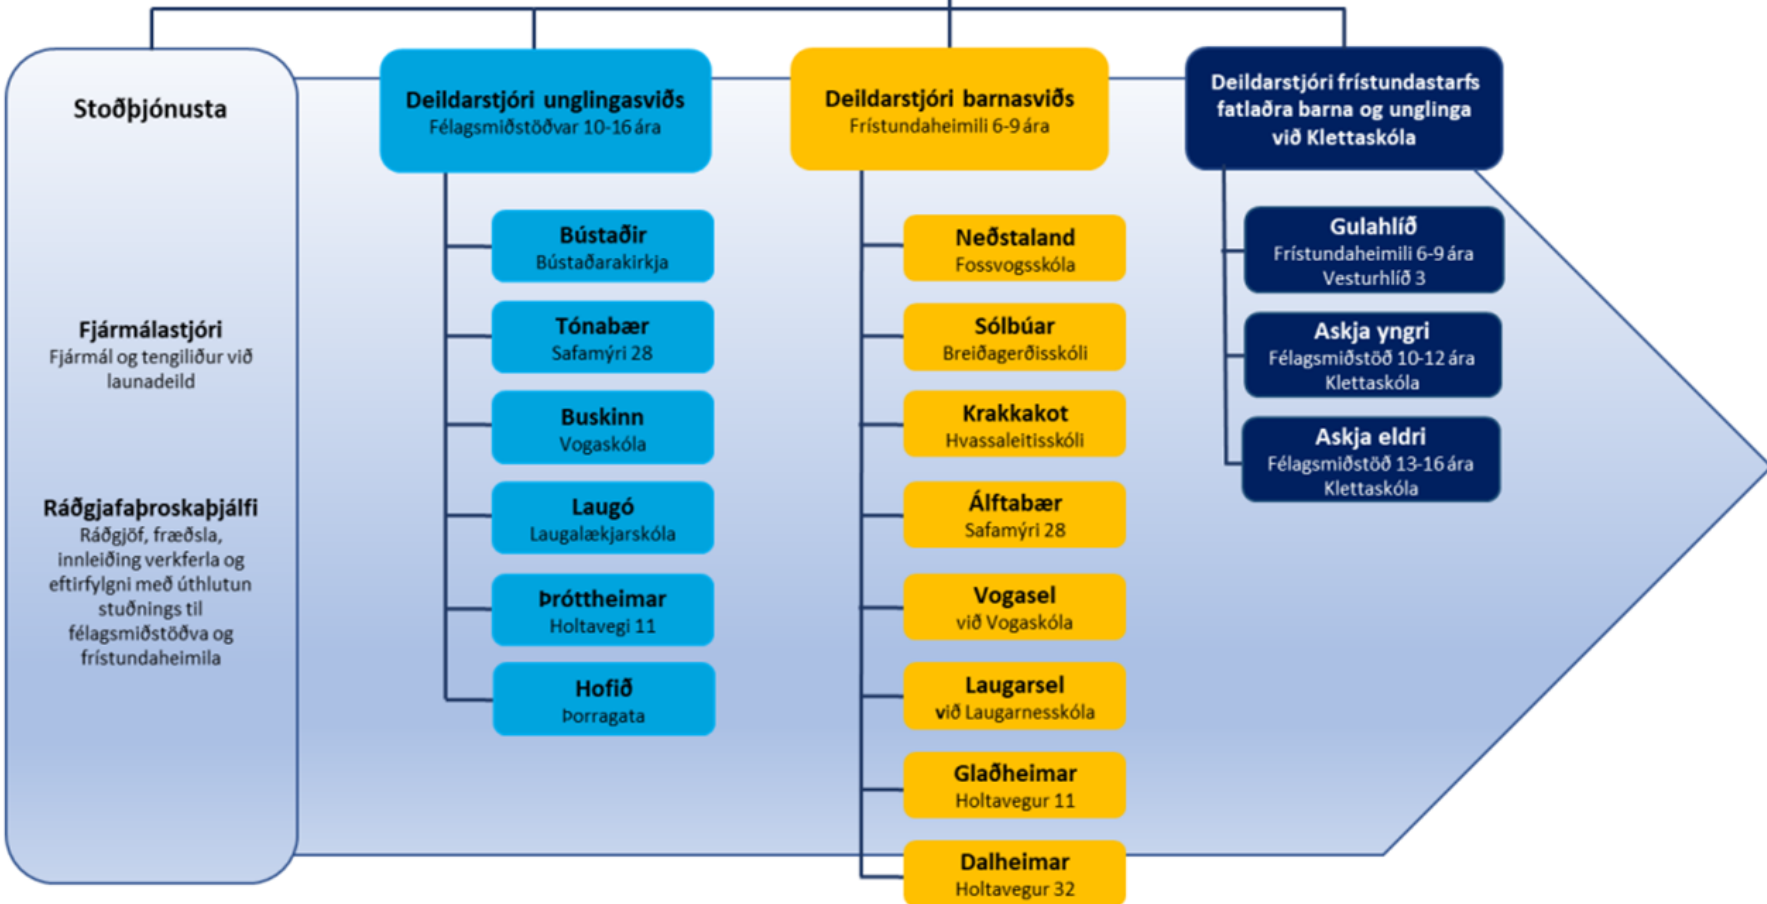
Stoðþjónusta

Fjármálastjóri
Fjármál og tengiliður við launadeild

Ráðgjafaþroskaþjálfi
Ráðgjöf, fræðsla, innleiðing verkferla og eftirfylgni með úthlutun stuðnings til félagsmiðstöðva og frístundaheimila

Deildarstjóri unglingasviðs
Félagsmiðstöðvar 10-16 ára

Bústaðir
Bústaðarakirkja

Tónabær
Safamýri 28

Buskinn
Vogaskóla

Laugó
Laugalækjarskóla

Þróttheimar
Holtavegi 11

Hofið
Þorragata

Deildarstjóri barnasviðs
Frístundaheimili 6-9 ára

Neðstaland
Fossvogsskóla

Sólbúar
Breiðagerðisskóli

Krakkakot
Hvassaleitisskóli

Álftabær
Safamýri 28

Vogasel
við Vogaskóla

Laugarsel
við Laugarnesskóla

Glaðheimar
Holtavegur 11

Dalheimar
Holtavegur 32

Deildarstjóri frístundastarfs fatlaðra barna og unglinga við Klettaskóla

Gulahlíð
Frístundaheimili 6-9 ára
Vesturhlíð 3

Askja yngri
Félagsmiðstöð 10-12 ára
Klettaskóla

Askja eldri
Félagsmiðstöð 13-16 ára
Klettaskóla